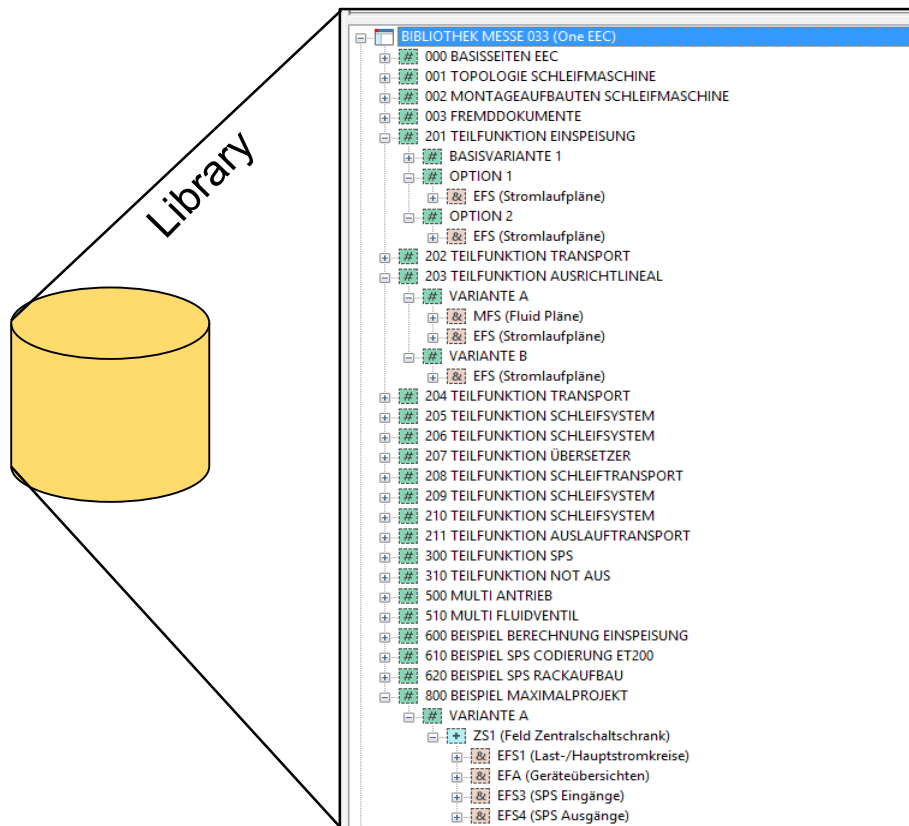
Library

BIBLIOTHEK MESSE 033 (One EEC)
# 000 BASISSEITEN EEC
# 001 TOPOLOGIE SCHLEIFMASCHINE
# 002 MONTAGEAUFBAUTEN SCHLEIFMASCHINE
# 003 FREMDDOKUMENTE
# 201 TEILFUNKTION EINSPEISUNG
# BASISVARIANTE 1
# OPTION 1
& EFS (Stromlaufpläne)
# OPTION 2
& EFS (Stromlaufpläne)
# 202 TEILFUNKTION TRANSPORT
# 203 TEILFUNKTION AUSRICHTLINEAL
# VARIANTE A
& MFS (Fluid Pläne)
& EFS (Stromlaufpläne)
# VARIANTE B
& EFS (Stromlaufpläne)
# 204 TEILFUNKTION TRANSPORT
# 205 TEILFUNKTION SCHLEIFSYSTEM
# 206 TEILFUNKTION SCHLEIFSYSTEM
# 207 TEILFUNKTION ÜBERSETZER
# 208 TEILFUNKTION SCHLEIFTRANSPORT
# 209 TEILFUNKTION SCHLEIFSYSTEM
# 210 TEILFUNKTION SCHLEIFSYSTEM
# 211 TEILFUNKTION AUSLAUFTRANSPORT
# 300 TEILFUNKTION SPS
# 310 TEILFUNKTION NOT AUS
# 500 MULTI ANTRIEB
# 510 MULTI FLUIDVENTIL
# 600 BEISPIEL BERECHNUNG EINSPEISUNG
# 610 BEISPIEL SPS CODIERUNG ET200
# 620 BEISPIEL SPS RACKAUFBAU
# 800 BEISPIEL MAXIMALPROJEKT
# VARIANTE A
+ ZS1 (Feld Zentralschaltschrank)
& EFS1 (Last-/Hauptstromkreise)
& EFA (Geräteübersichten)
& EFS3 (SPS Eingänge)
& EFS4 (SPS Ausgänge)